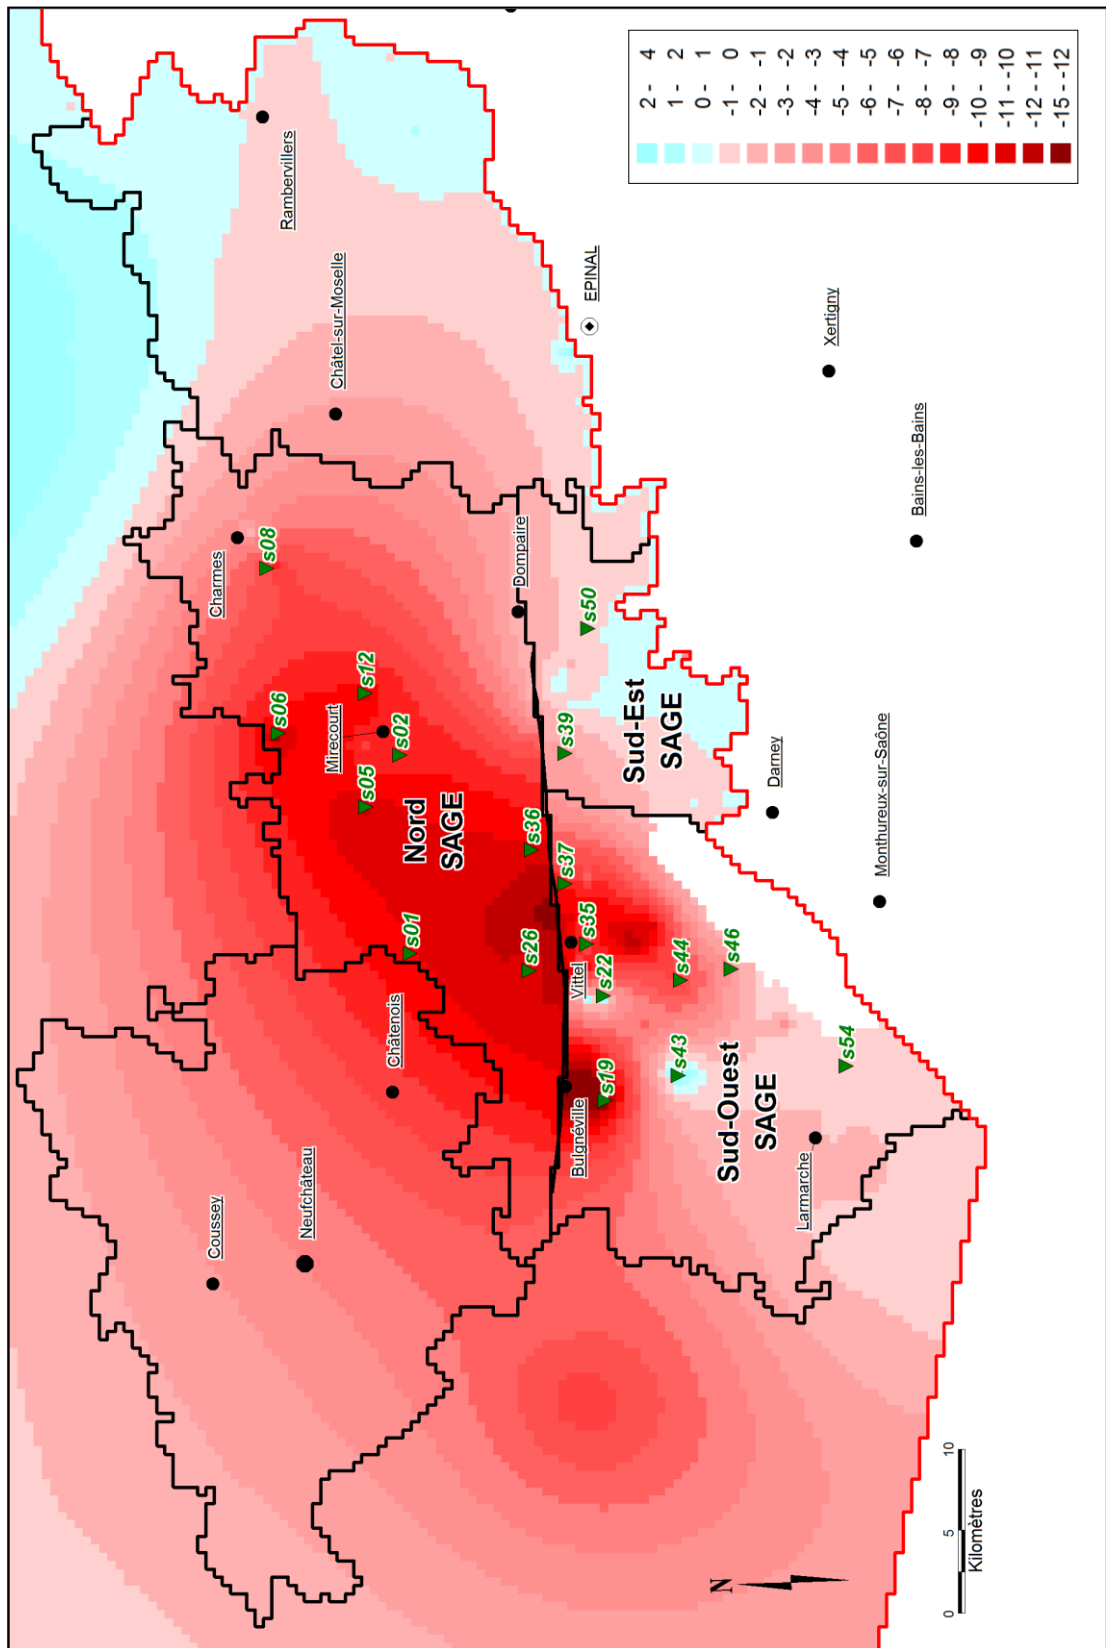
| |
|---|
| 2 - 4 |
| 1 - 2 |
| 0 - 1 |
| -1 - 0 |
| -2 - -1 |
| -3 - -2 |
| -4 - -3 |
| -5 - -4 |
| -6 - -5 |
| -7 - -6 |
| -8 - -7 |
| -9 - -8 |
| -10 - -9 |
| -11 - -10 |
| -12 - -11 |
| -15 - -12 |

Rambervillers

Châtel-sur-Moselle

EPINAL

Xertigny

Bains-les-Bains

Charmes

s08

Dompaire

s50

s12

s06

Mirecourt

s02

s39

Sud-Est SAGE

Darney

s05

Nord SAGE

s36

s37

Monthureux-sur-Saône

s01

s35

s26

Vittel

s22

s44

s46

Châtenois

s43

s54

s19

Bulgnéville

Sud-Ouest SAGE

Larmarche

Coussey

Neufchâteau

N

0 5 10

Kilomètres